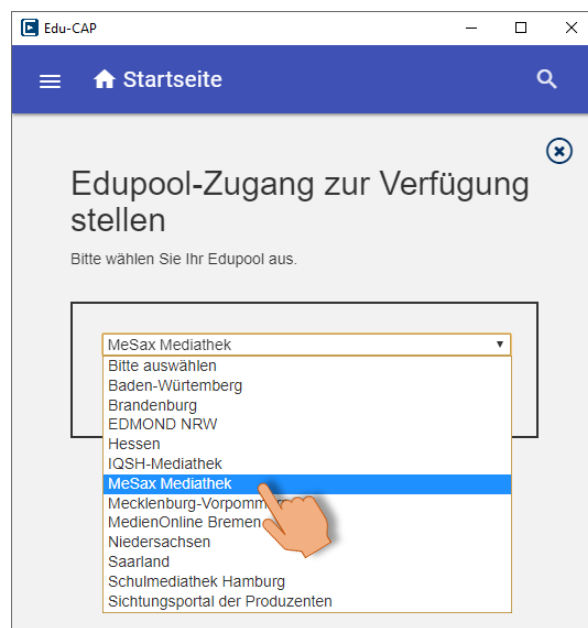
Edu-CAP

Startseite

Edupool-Zugang zur Verfügung stellen

Bitte wählen Sie Ihr Edupool aus.

MeSax Mediathek

Bitte auswählen
Baden-Würtemberg
Brandenburg
EDMOND NRW
Hessen
IQSH-Mediathek
MeSax Mediathek
Mecklenburg-Vorpomm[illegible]
MedienOnline Bremen
Niedersachsen
Saarland
Schulmediathek Hamburg
Sichtungsportal der Produzenten